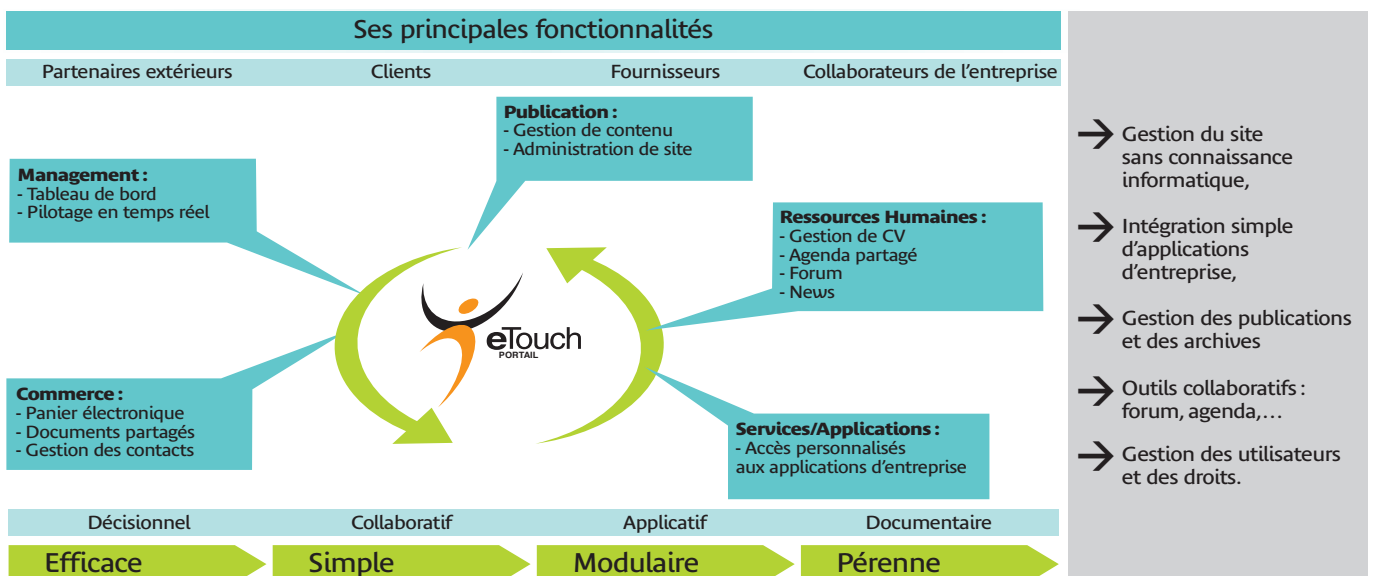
Ses principales fonctionnalités

Partenaires extérieurs Clients Fournisseurs Collaborateurs de l'entreprise

Publication :
- Gestion de contenu
- Administration de site

Management :
- Tableau de bord
- Pilotage en temps réel

Ressources Humaines :
- Gestion de CV
- Agenda partagé
- Forum
- News

eTouch
PORTAIL

Commerce :
- Panier électronique
- Documents partagés
- Gestion des contacts

Services/Applications :
- Accès personnalisés aux applications d'entreprise

Décisionnel Collaboratif Applicatif Documentaire

Efficace Simple Modulaire Pérenne

Gestion du site sans connaissance informatique,

Intégration simple d'applications d'entreprise,

Gestion des publications et des archives

Outils collaboratifs : forum, agenda,…

Gestion des utilisateurs et des droits.